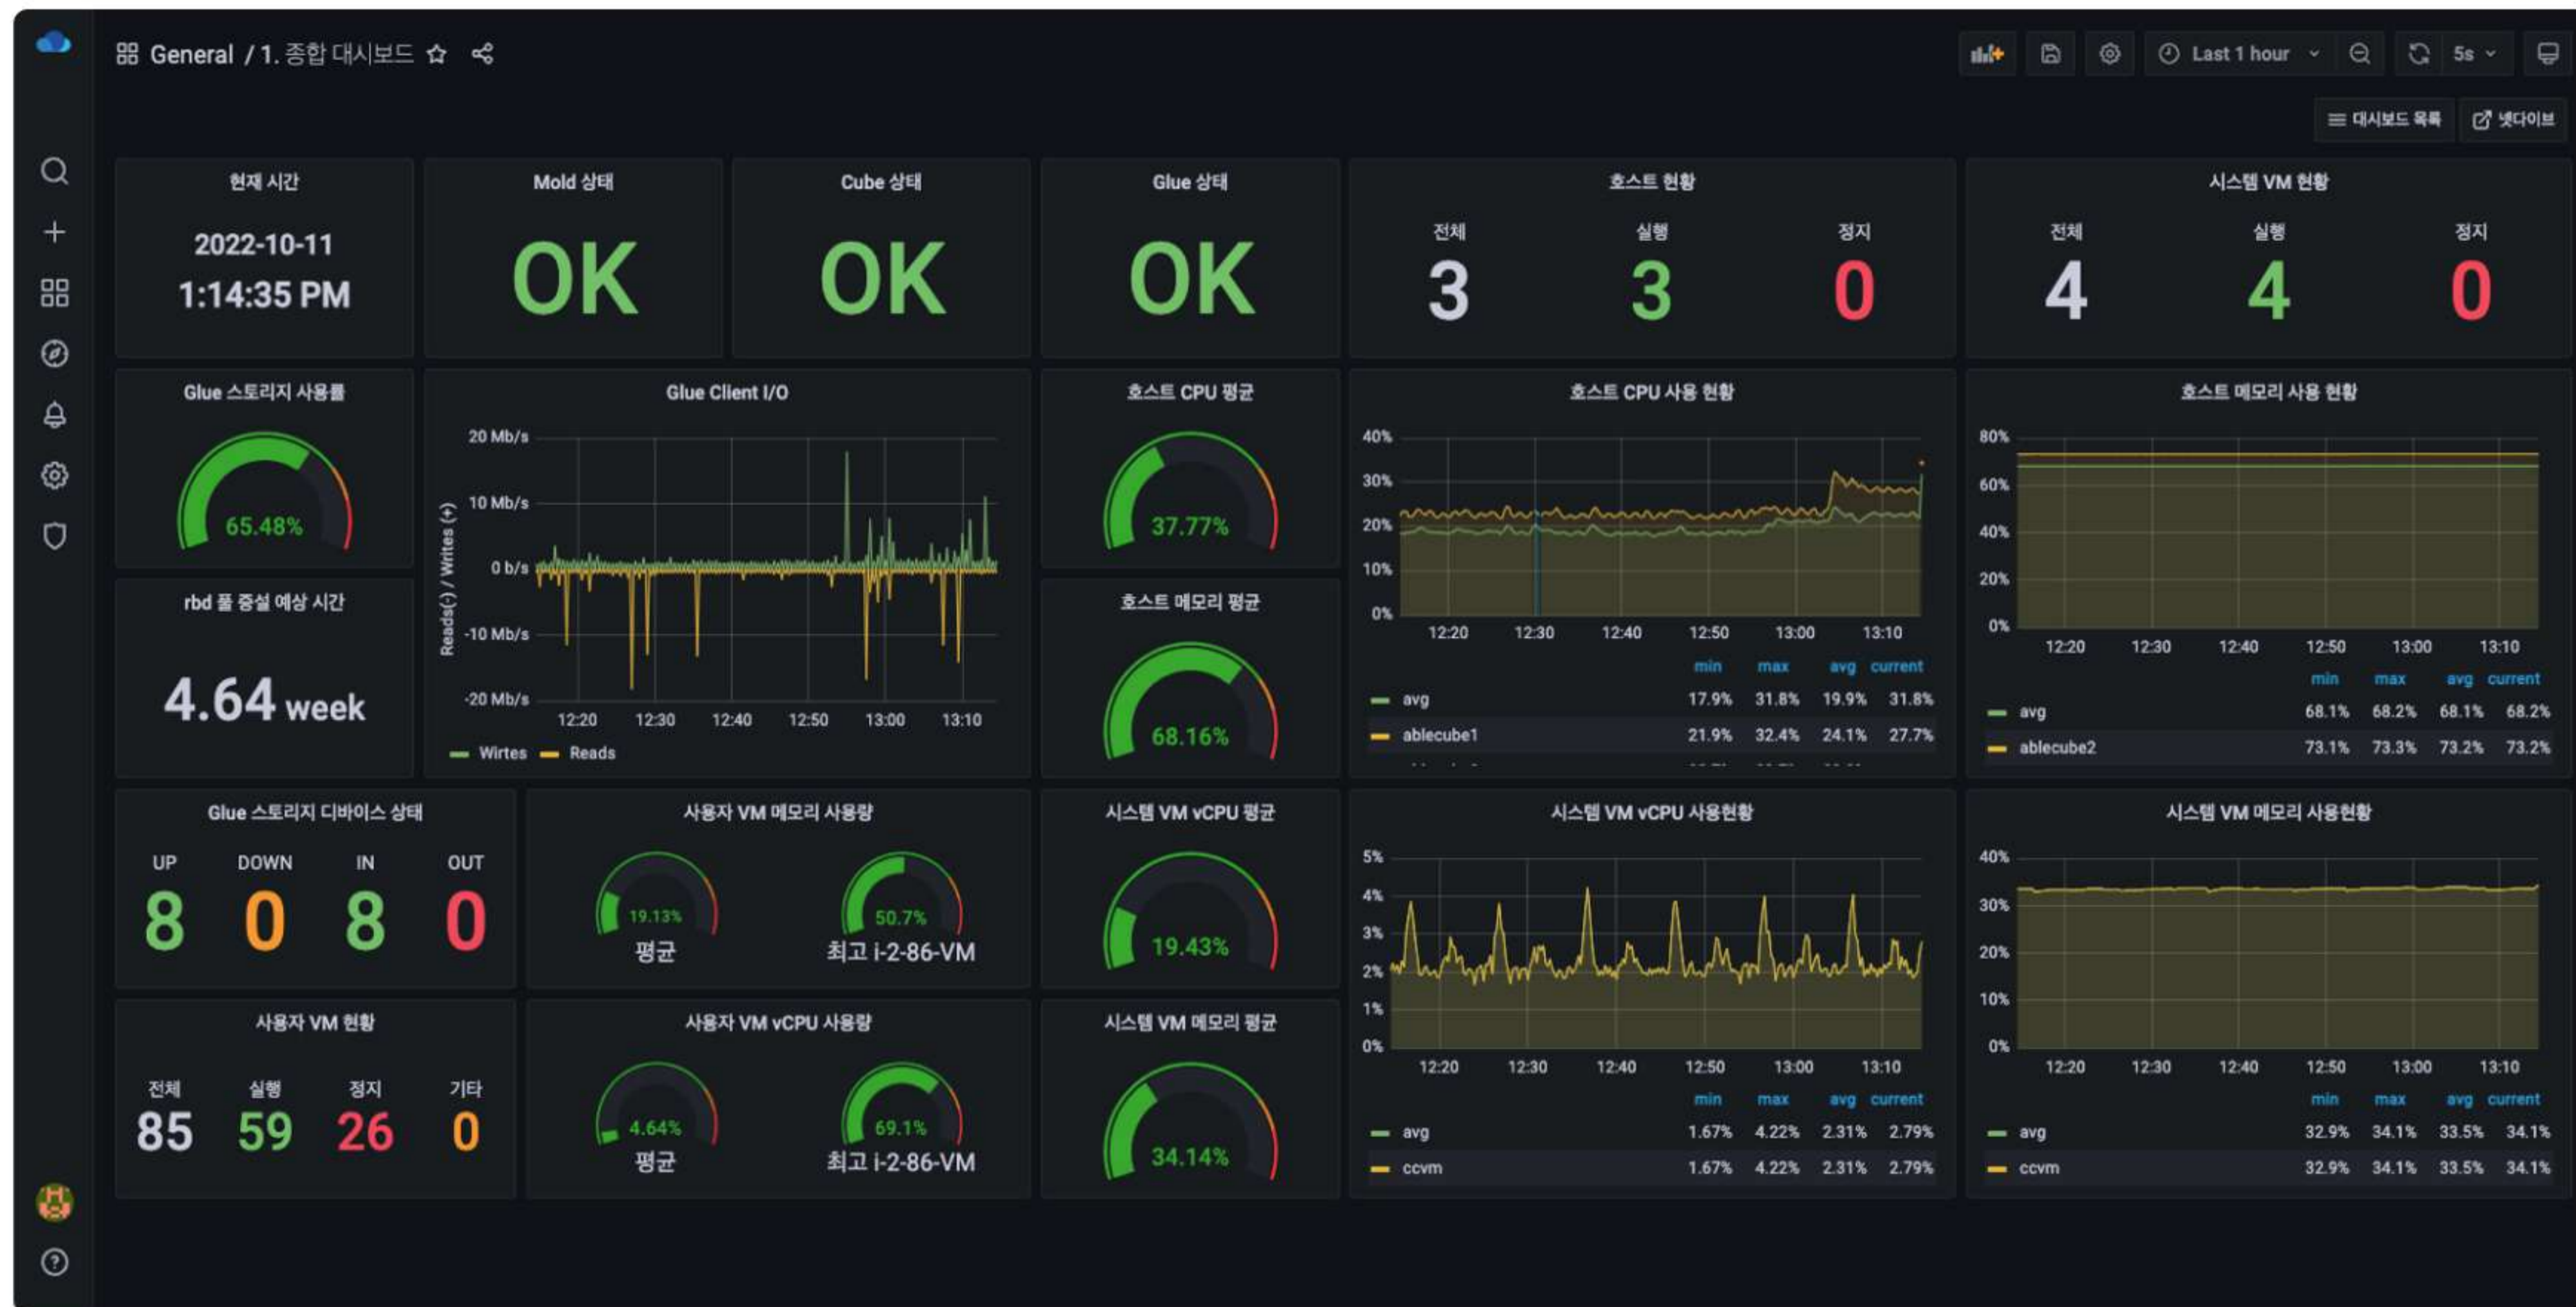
General / 1. 종합 대시보드

Last 1 hour 5s

대시보드 목록 넷다이브

현재 시간
2022-10-11
1:14:35 PM

Mold 상태
OK

Cube 상태
OK

Glue 상태
OK

호스트 현황
전체 3 실행 3 정지 0

시스템 VM 현황
전체 4 실행 4 정지 0

Glue 스토리지 사용률
65.48%

Glue Client I/O
20 Mb/s
10 Mb/s
0 b/s
-10 Mb/s
-20 Mb/s
Reads(-) / Writes (+)
12:20 12:30 12:40 12:50 13:00 13:10
Wirtes Reads

호스트 CPU 평균
37.77%

호스트 CPU 사용 현황
40% 30% 20% 10% 0%
12:20 12:30 12:40 12:50 13:00 13:10

| | min | max | avg | current |
|---|---|---|---|---|
| avg | 17.9% | 31.8% | 19.9% | 31.8% |
| ablecube1 | 21.9% | 32.4% | 24.1% | 27.7% |

호스트 메모리 사용 현황
80% 60% 40% 20% 0%
12:20 12:30 12:40 12:50 13:00 13:10

| | min | max | avg | current |
|---|---|---|---|---|
| avg | 68.1% | 68.2% | 68.1% | 68.2% |
| ablecube2 | 73.1% | 73.3% | 73.2% | 73.2% |

rbd 풀 증설 예상 시간
4.64 week

호스트 메모리 평균
68.16%

Glue 스토리지 디바이스 상태
UP 8 DOWN 0 IN 8 OUT 0

사용자 VM 메모리 사용량
19.13% 평균
50.7% 최고 i-2-86-VM

시스템 VM vCPU 평균
19.43%

시스템 VM vCPU 사용현황
5% 4% 3% 2% 1% 0%
12:20 12:30 12:40 12:50 13:00 13:10

| | min | max | avg | current |
|---|---|---|---|---|
| avg | 1.67% | 4.22% | 2.31% | 2.79% |
| ccvm | 1.67% | 4.22% | 2.31% | 2.79% |

시스템 VM 메모리 사용현황
40% 30% 20% 10% 0%
12:20 12:30 12:40 12:50 13:00 13:10

| | min | max | avg | current |
|---|---|---|---|---|
| avg | 32.9% | 34.1% | 33.5% | 34.1% |
| ccvm | 32.9% | 34.1% | 33.5% | 34.1% |

사용자 VM 현황
전체 85 실행 59 정지 26 기타 0

사용자 VM vCPU 사용량
4.64% 평균
69.1% 최고 i-2-86-VM

시스템 VM 메모리 평균
34.14%